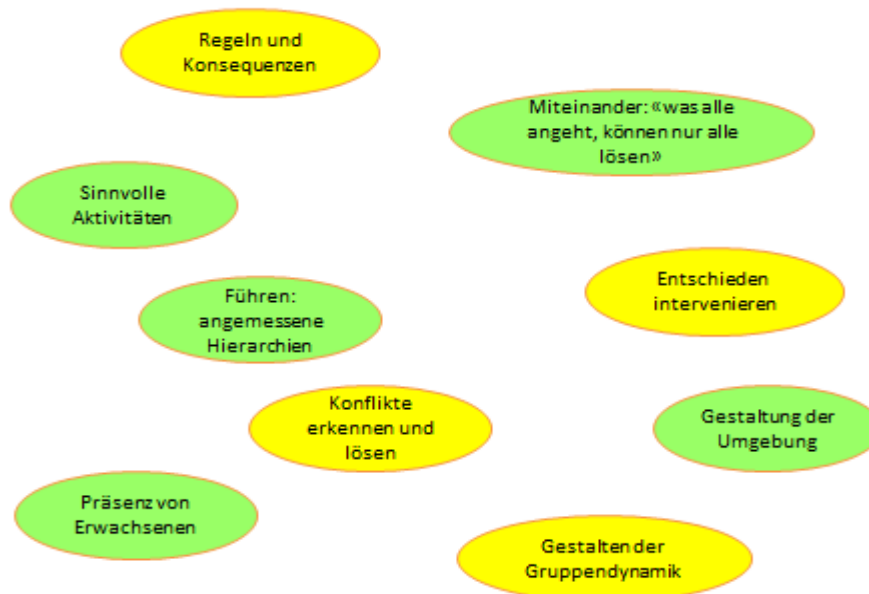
Regeln und Konsequenzen

Miteinander: «was alle angeht, können nur alle lösen»

Sinnvolle Aktivitäten

Entschieden intervenieren

Führen: angemessene Hierarchien

Konflikte erkennen und lösen

Gestaltung der Umgebung

Präsenz von Erwachsenen

Gestalten der Gruppendynamik